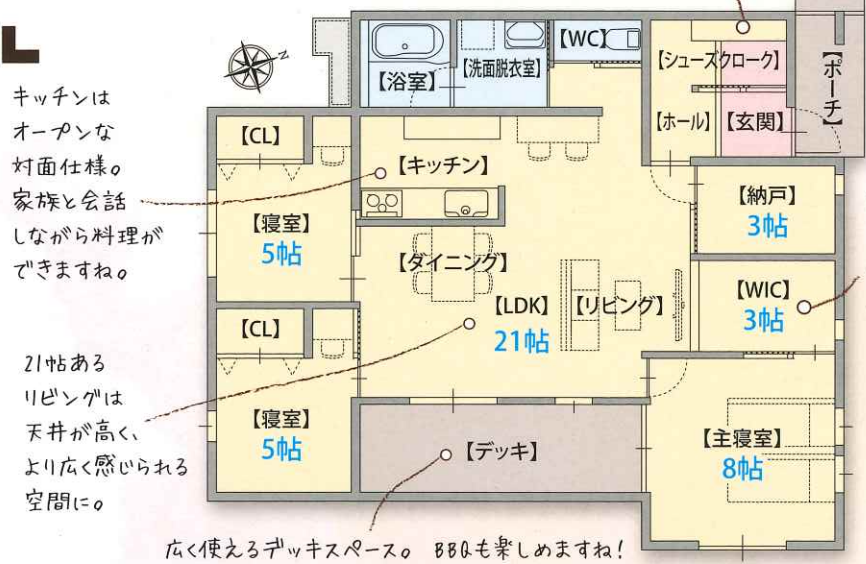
L

キッチンはオープンな対面仕様。家族と会話しながら料理ができますね。

21帖あるリビングは天井が高く、より広く感じられる空間に。

【浴室】
【洗面脱衣室】
【WC】
【シューズクローク】
【ポーチ】
【ホール】
【玄関】
【CL】
【キッチン】
【寝室】
5帖
【納戸】
3帖
【ダイニング】
【LDK】
21帖
【リビング】
【WIC】
3帖
【CL】
【寝室】
5帖
【デッキ】
【主寝室】
8帖

広く使えるデッキスペース。BBQも楽しめますね！